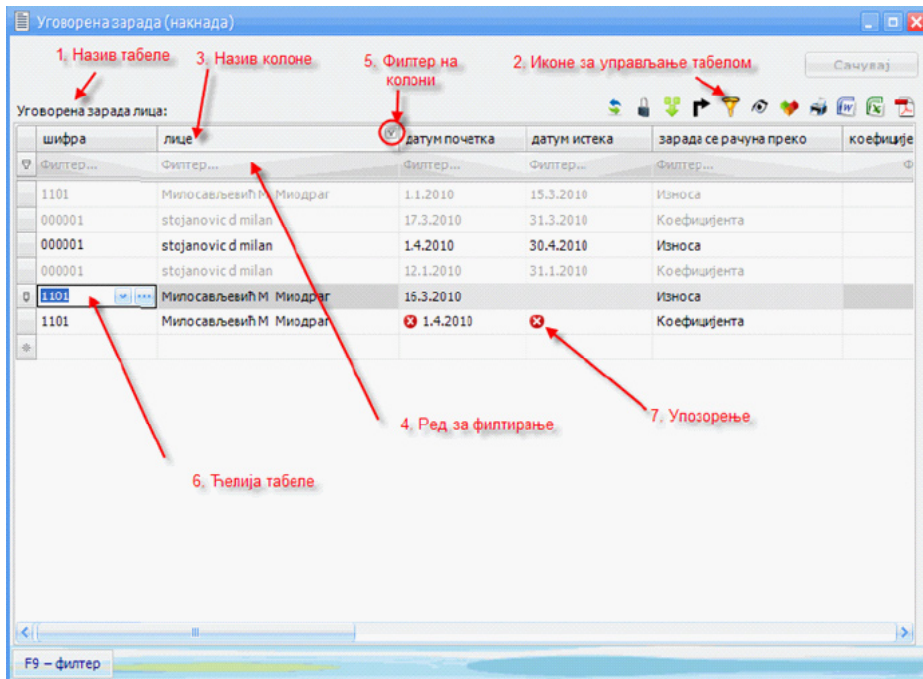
Уговорена зарада (накнада)

1. Назив табеле
3. Назив колоне
5. Филтер на колони
2. Иконе за управљање табелом
Сачувај

Уговорена зарада лица:

| шифра | лице | датум почетка | датум истека | зарада се рачуна преко | коефицијe |
|---|---|---|---|---|---|
| Филтер... | Филтер... | Филтер... | Филтер... | Филтер... | |
| 1101 | Милосављевић М Миодраг | 1.1.2010 | 15.3.2010 | Износа | |
| 000001 | stojanovic d milan | 17.3.2010 | 31.3.2010 | Коефицијента | |
| 000001 | stojanovic d milan | 1.4.2010 | 30.4.2010 | Износа | |
| 000001 | stojanovic d milan | 12.1.2010 | 31.1.2010 | Коефицијента | |
| 1101 | Милосављевић М Миодраг | 16.3.2010 | | Износа | |
| 1101 | Милосављевић М Миодраг | 1.4.2010 | | Коефицијента | |

4. Ред за филтирање
7. Упозорење
6. Ћелија табеле

F9 – филтер